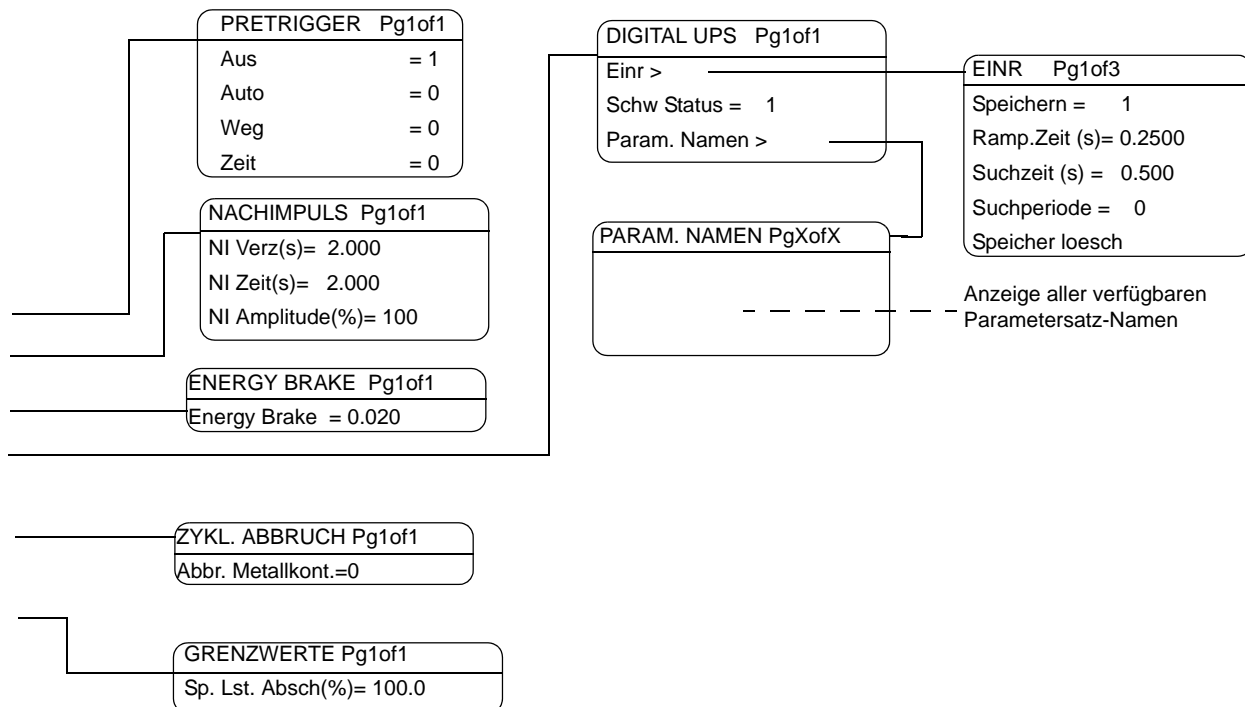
PRETRIGGER Pg1of1
Aus = 1
Auto = 0
Weg = 0
Zeit = 0

NACHIMPULS Pg1of1
NI Verz(s)= 2.000
NI Zeit(s)= 2.000
NI Amplitude(%)= 100

ENERGY BRAKE Pg1of1
Energy Brake = 0.020

DIGITAL UPS Pg1of1
Einr >
Schw Status = 1
Param. Namen >

EINR Pg1of3
Speichern = 1
Ramp.Zeit (s)= 0.2500
Suchzeit (s) = 0.500
Suchperiode = 0
Speicher loesch

PARAM. NAMEN PgXofX

Anzeige aller verfügbaren Parametersatz-Namen

ZYKL. ABBRUCH Pg1of1
Abbr. Metallkont.=0

GRENZWERTE Pg1of1
Sp. Lst. Absch(%)= 100.0